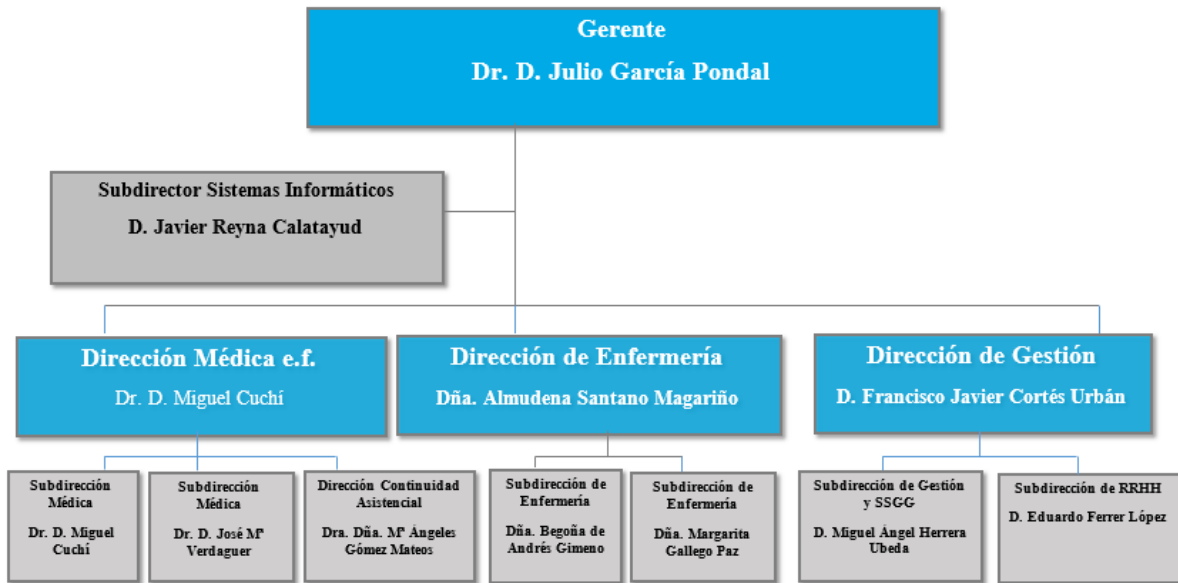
Gerente

Dr. D. Julio García Pondal

Subdirector Sistemas Informáticos

D. Javier Reyna Calatayud

Dirección Médica e.f.

Dr. D. Miguel Cuchí

Dirección de Enfermería

Dña. Almudena Santano Magariño

Dirección de Gestión

D. Francisco Javier Cortés Urbán

Subdirección Médica

Dr. D. Miguel Cuchí

Subdirección Médica

Dr. D. José Mª Verdaguer

Dirección Continuidad Asistencial

Dra. Dña. Mª Ángeles Gómez Mateos

Subdirección de Enfermería

Dña. Begoña de Andrés Gimeno

Subdirección de Enfermería

Dña. Margarita Gallego Paz

Subdirección de Gestión y SSGG

D. Miguel Ángel Herrera Ubeda

Subdirección de RRHH

D. Eduardo Ferrer López